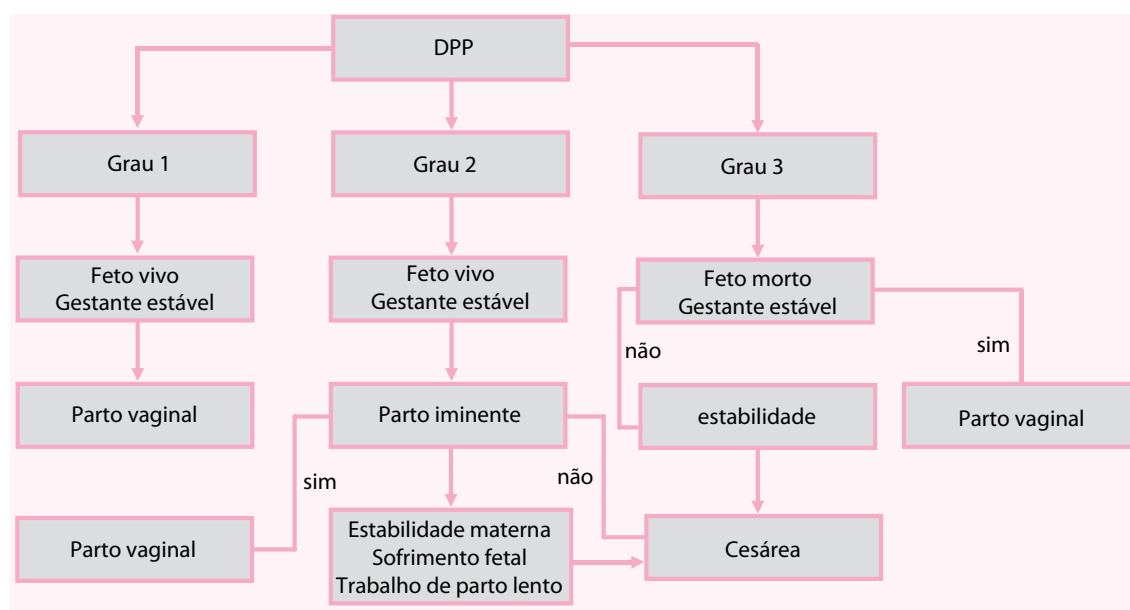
DPP

Grau 1

Grau 2

Grau 3

Feto vivo
Gestante estável

Feto vivo
Gestante estável

Feto morto
Gestante estável

não

sim

Parto vaginal

Parto iminente

estabilidade

Parto vaginal

sim

não

Parto vaginal

Estabilidade materna
Sofrimento fetal
Trabalho de parto lento

Cesárea